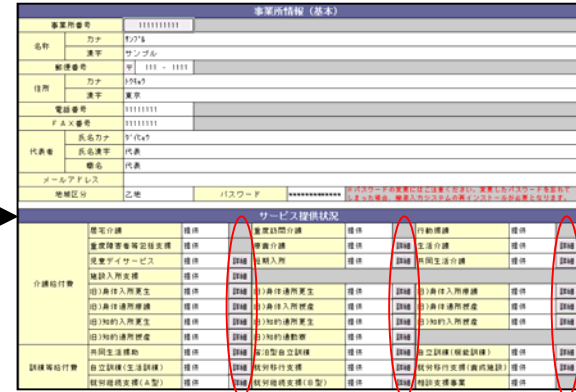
事業所情報（基本）

| 事業所番号 | | 1111111111 |
|---|---|---|
| 名称 | カナ | ｻﾝﾌﾟﾙ |
| | 漢字 | サンプル |
| 郵便番号 | | 〒 111 - 1111 |
| 住所 | カナ | ﾄｳｷｮｳ |
| | 漢字 | 東京 |
| 電話番号 | | 11111111 |
| ＦＡＸ番号 | | 11111111 |
| 代表者 | 氏名カナ | ﾀﾞｲﾋｮｳ |
| | 氏名漢字 | 代表 |
| | 職名 | 代表 |
| メールアドレス | | |
| 地域区分 | | 乙地 |

パスワード ************

※パスワードの変更にはご注意ください。変更したパスワードを忘れてしまった場合、最悪入力システムの再インストールが必要となります。

サービス提供状況

| 介護給付費 | 居宅介護 | 提供 | | 重度訪問介護 | 提供 | | 行動援護 | 提供 | |
|---|---|---|---|---|---|---|---|---|---|
| | 重度障害者等包括支援 | 提供 | | 療養介護 | 提供 | 詳細 | 生活介護 | 提供 | 詳細 |
| | 児童デイサービス | 提供 | 詳細 | 短期入所 | 提供 | 詳細 | 共同生活介護 | 提供 | 詳細 |
| | 施設入所支援 | 提供 | | | | | | | |
| | 旧）身体入所更生 | 提供 | 詳細 | 旧）身体通所更生 | 提供 | 詳細 | 旧）身体入所療護 | 提供 | 詳細 |
| | 旧）身体通所療護 | 提供 | 詳細 | 旧）身体入所授産 | 提供 | 詳細 | 旧）身体通所授産 | 提供 | 詳細 |
| | 旧）知的入所更生 | 提供 | 詳細 | 旧）知的通所更生 | 提供 | 詳細 | 旧）知的入所授産 | 提供 | 詳細 |
| | 旧）知的通所授産 | 提供 | 詳細 | 旧）知的通勤寮 | 提供 | 詳細 | | | |
| 訓練等給付費 | 共同生活援助 | 提供 | | 自立訓練（機能訓練） | 提供 | 詳細 | 自立訓練（機能訓練） | 提供 | 詳細 |
| | 自立訓練（生活訓練） | 提供 | 詳細 | 就労移行支援 | 提供 | 詳細 | 就労移行支援（養成施設） | 提供 | 詳細 |
| | 就労継続支援（A型） | 提供 | 詳細 | 就労継続支援（B型） | 提供 | 詳細 | 相談支援事業 | 提供 | 詳細 |